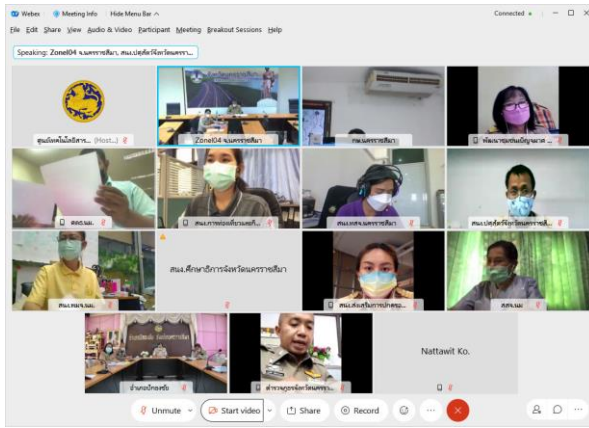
Webex Meeting Info Hide Menu Bar Connected

File Edit Share View Audio & Video Participant Meeting Breakout Sessions Help

Speaking: Zone04 จ.นครราชสีมา, สนง.ปศุสัตว์จังหวัดนครรา...

ศูนย์เทคโนโลยีสาร... (Host...)

Zone04 จ.นครราชสีมา

กษ.นครราชสีมา

พัฒนาชุมชนจังหวัด...

สตอ.นม.

สนง.การท่องเที่ยวและกี...

สนง.คลังนครราชสีมา

สนง.ปศุสัตว์จังหวัดนครราชสี...

สนง.พจ.นม.

สนง.ศึกษาธิการจังหวัดนครราชสีมา

สนง.ส่งเสริมการปกครอง...

สสจ.นม.

อำเภอปักธงชัย

สำรวจภูธรจังหวัดนครรา...

Nattawit Ko.

Unmute Start video Share Record